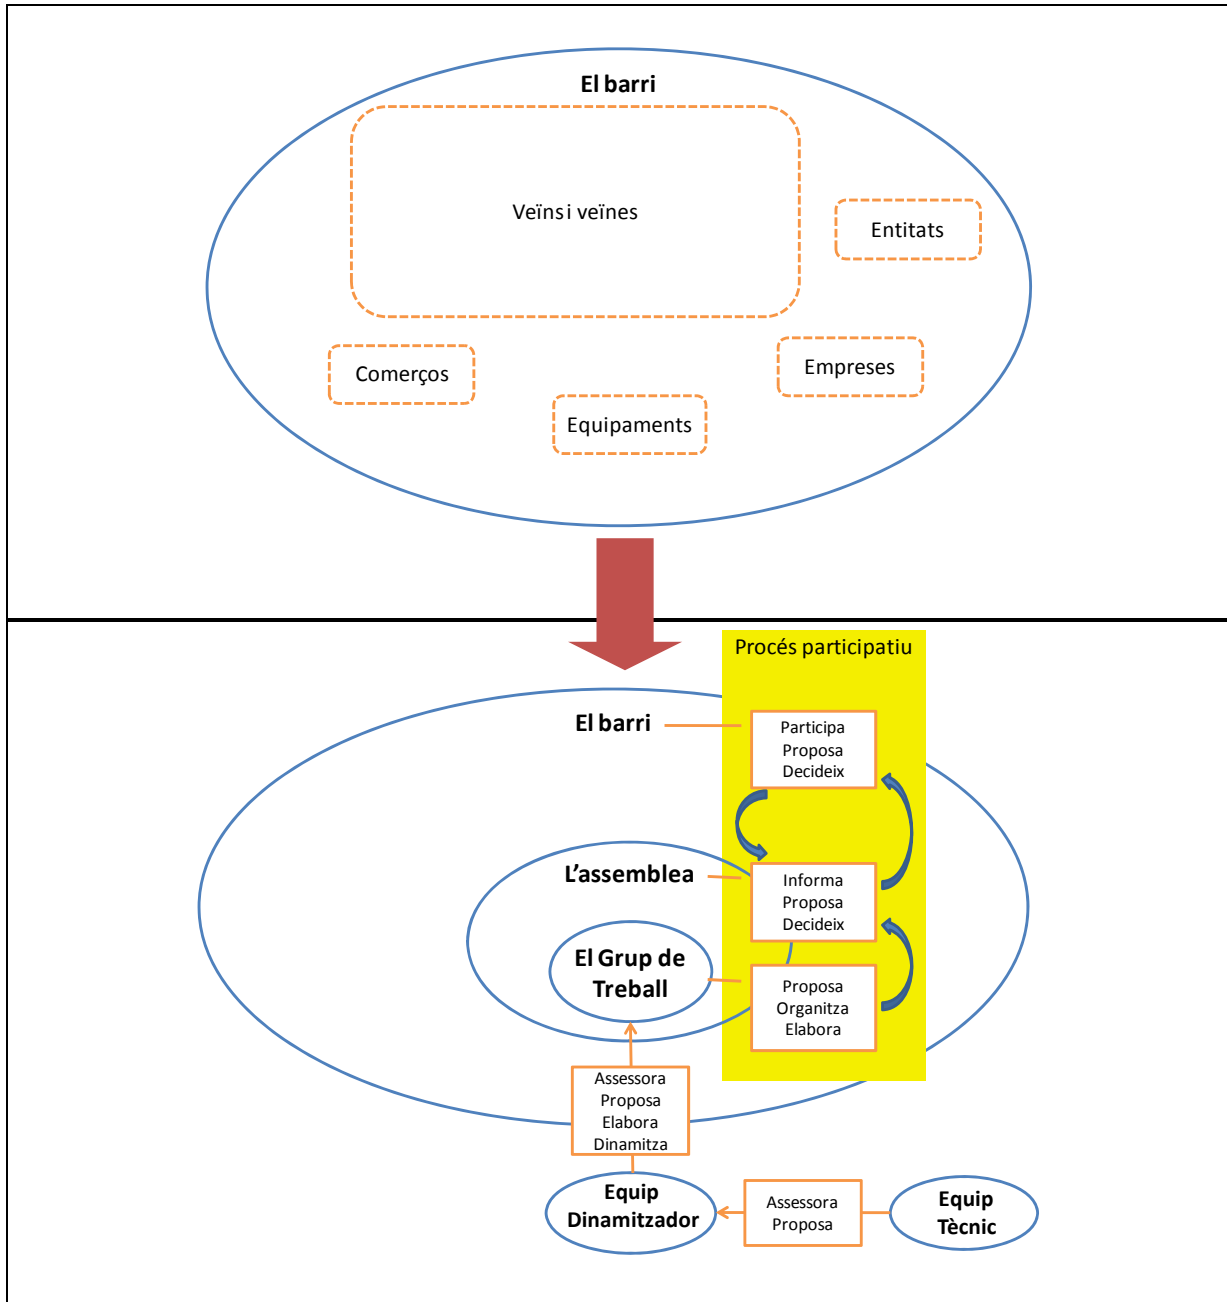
El barri

Veïns i veïnes

Entitats

Comerços

Empreses

Equipaments

Procés participatiu

El barri

Participa
Proposa
Decideix

L'assemblea

Informa
Proposa
Decideix

El Grup de Treball

Proposa
Organitza
Elabora

Assessora
Proposa
Elabora
Dinamitza

Equip Dinamitzador

Assessora
Proposa

Equip Tècnic